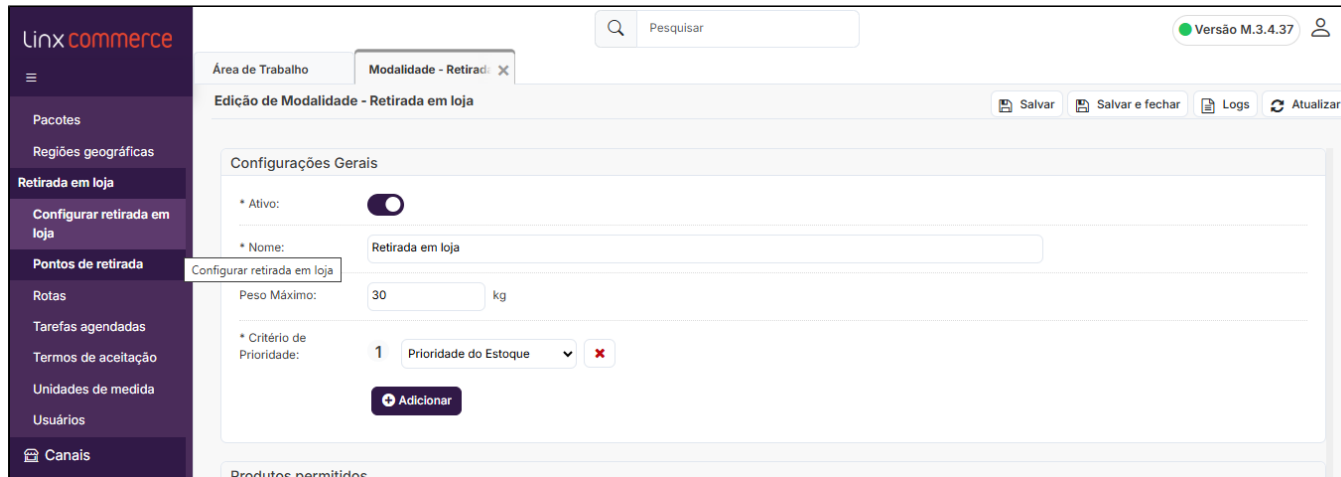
linx commerce

Pacotes
Regiões geográficas
Retirada em loja
Configurar retirada em loja
Pontos de retirada
Rotas
Tarefas agendadas
Termos de aceitação
Unidades de medida
Usuários
Canais

Pesquisar

Versão M.3.4.37

Área de Trabalho
Modalidade - Retirad

Edição de Modalidade - Retirada em loja

Salvar
Salvar e fechar
Logs
Atualizar

Configurar retirada em loja

Configurações Gerais

* Ativo:

* Nome: Retirada em loja

Peso Máximo: 30 kg

* Critério de Prioridade: 1 Prioridade do Estoque

Adicionar

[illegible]